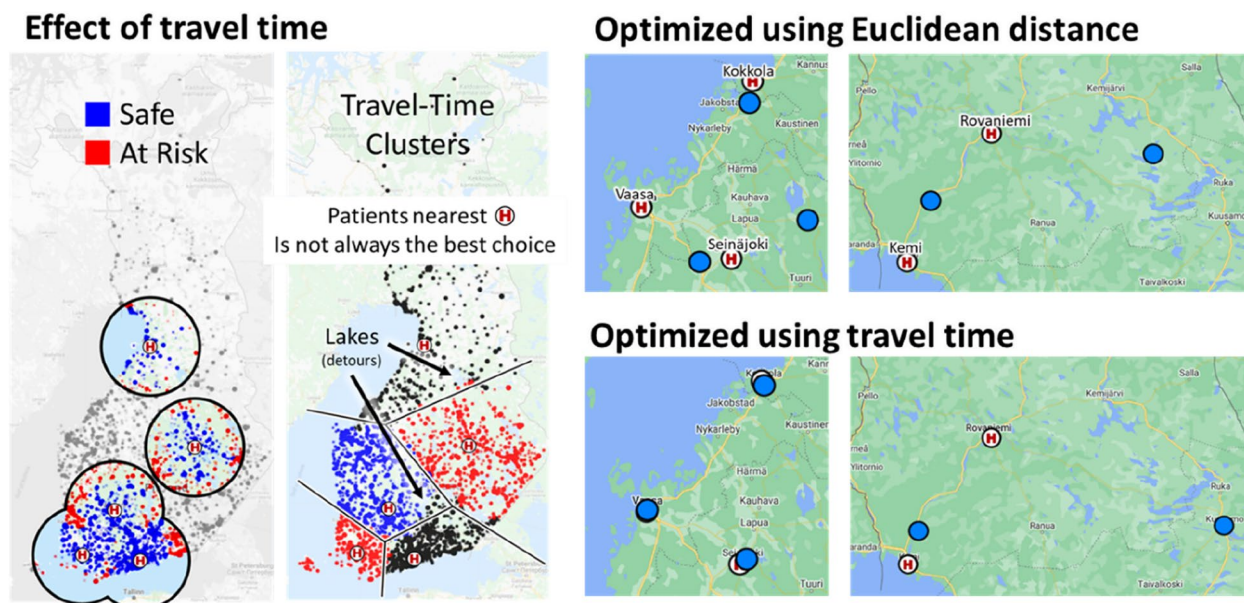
Effect of travel time

Safe
At Risk

Travel-Time Clusters

Patients nearest H
Is not always the best choice

Lakes
(detours)

H H H H H H H H

Optimized using Euclidean distance

Kokkola
Kannus
Jakobstad
Nykarleby
Kaustinen
Härmä
Vaasa
Kauhava
Lapua
Seinäjoki
Tuuri

Salla
Pello
Kemijärvi
Rovaniemi
Ylitornio
Ruka
Kusamo
Ranua
Kemi
Taivalkoski

Optimized using travel time

Kann
Jakobstad
Nykarleby
Kaustinen
Härmä
Kauhava
Lapua
Tuuri

Salla
Kemijärvi
Rovaniemi
Ylitornio
Ruka
Ranua
Taivalkoski